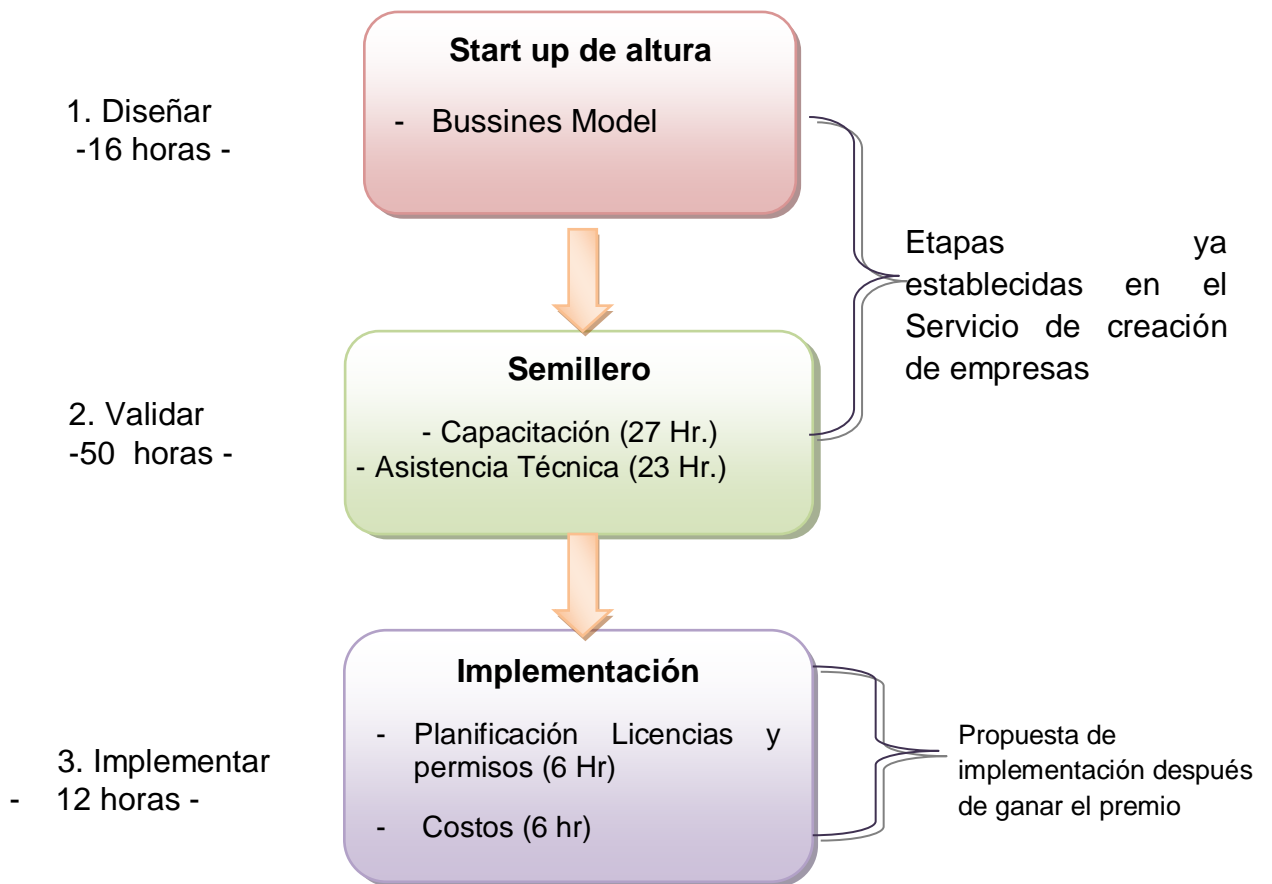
1. Diseñar
-16 horas -

Start up de altura

- Bussines Model

Etapas ya establecidas en el Servicio de creación de empresas

2. Validar
-50 horas -

Semillero

- Capacitación (27 Hr.)
- Asistencia Técnica (23 Hr.)

3. Implementar
- 12 horas -

Implementación

- Planificación Licencias y permisos (6 Hr)
- Costos (6 hr)

Propuesta de implementación después de ganar el premio